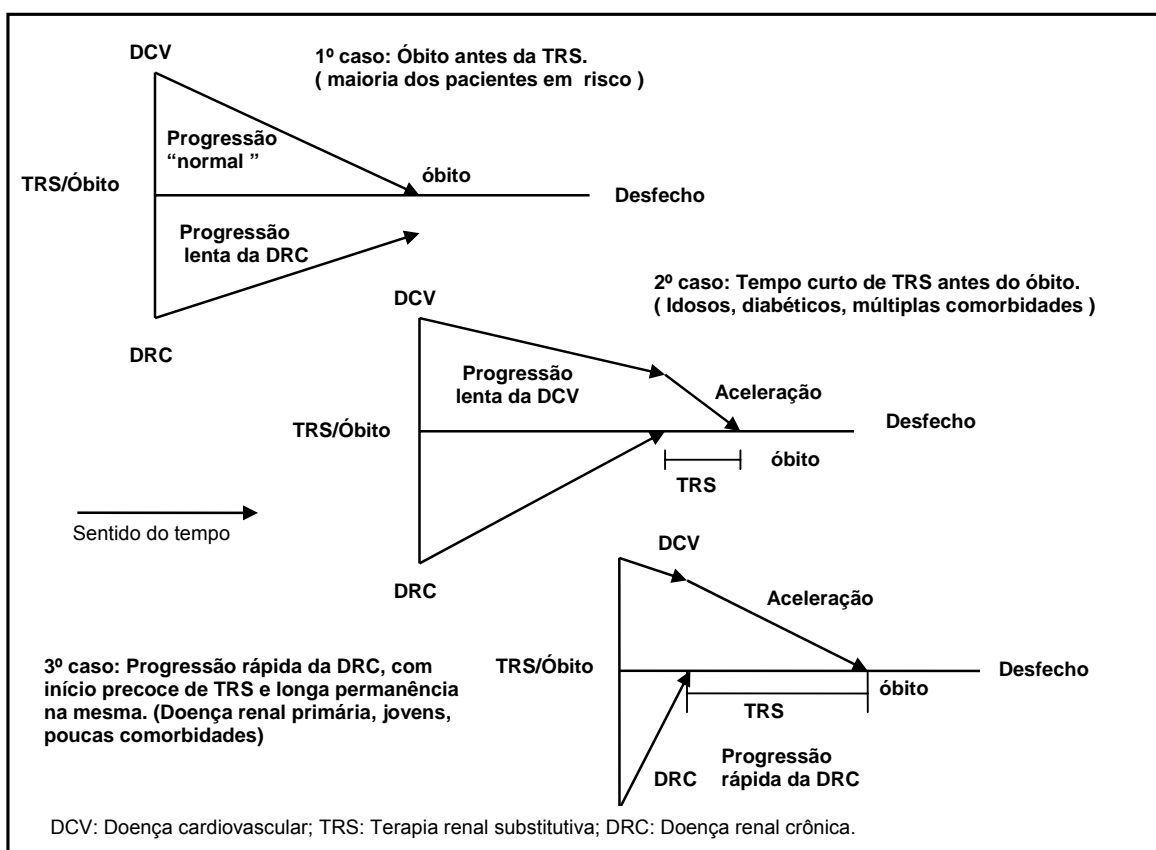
DCV

1º caso: Óbito antes da TRS.
( maioria dos pacientes em risco )

Progressão "normal "

óbito

TRS/Óbito

Desfecho

Progressão lenta da DRC

DRC

2º caso: Tempo curto de TRS antes do óbito.
( Idosos, diabéticos, múltiplas comorbidades )

DCV

Progressão lenta da DCV

Aceleração

TRS/Óbito

Desfecho

óbito

TRS

DRC

Sentido do tempo

DCV

Aceleração

TRS/Óbito

Desfecho

óbito

TRS

DRC

Progressão rápida da DRC

3º caso: Progressão rápida da DRC, com início precoce de TRS e longa permanência na mesma. (Doença renal primária, jovens, poucas comorbidades)

DCV: Doença cardiovascular; TRS: Terapia renal substitutiva; DRC: Doença renal crônica.